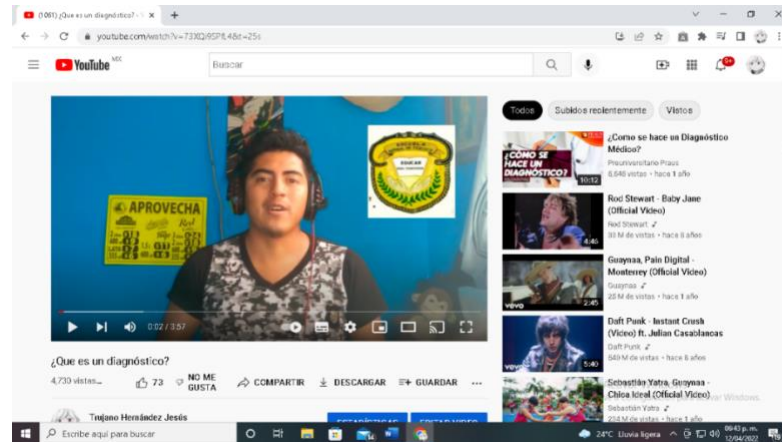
(1061) ¿Que es un diagnóstico? - Y ×

youtube.com/watch?v=73XQ9SPfL4&t=25s

YouTube MX

Buscar

APROVECHA

0:02 / 3:57

¿Que es un diagnóstico?

4,730 vistas

73

NO ME GUSTA

COMPARTIR

DESCARGAR

GUARDAR

Trujano Hernández Jesús

Todos

Subidos recientemente

Vistos

¿CÓMO SE HACE UN DIAGNÓSTICO?

10:12

¿Como se hace un Diagnóstico Médico?

Preuniversitario Praxis

6,646 vistas • hace 1 año

4:46

Rod Stewart - Baby Jane (Official Video)

Rod Stewart

30 M de vistas • hace 6 años

2:45

Guaynaa, Pain Digital - Monterrey (Official Video)

Guaynaa

25 M de vistas • hace 1 año

5:40

Daft Punk - Instant Crush (Video) ft. Julian Casablancas

Daft Punk

549 M de vistas • hace 6 años

Sebastián Yatra, Guaynaa - Chica Ideal (Official Video)

Sebastián Yatra

204 M de vistas • hace 1 año

Escribe aquí para buscar

24°C Lluvia ligera

09:43 p. m.

12/04/2022